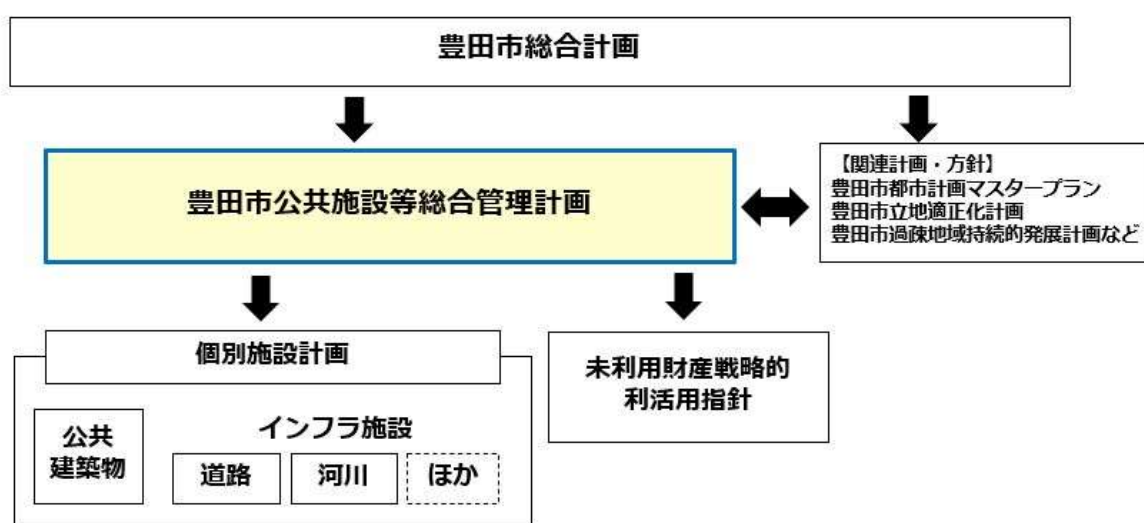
豊田市総合計画

豊田市公共施設等総合管理計画

【関連計画・方針】
豊田市都市計画マスタープラン
豊田市立地適正化計画
豊田市過疎地域持続的発展計画など

個別施設計画

公共建築物

インフラ施設

道路

河川

ほか

未利用財産戦略的利活用指針